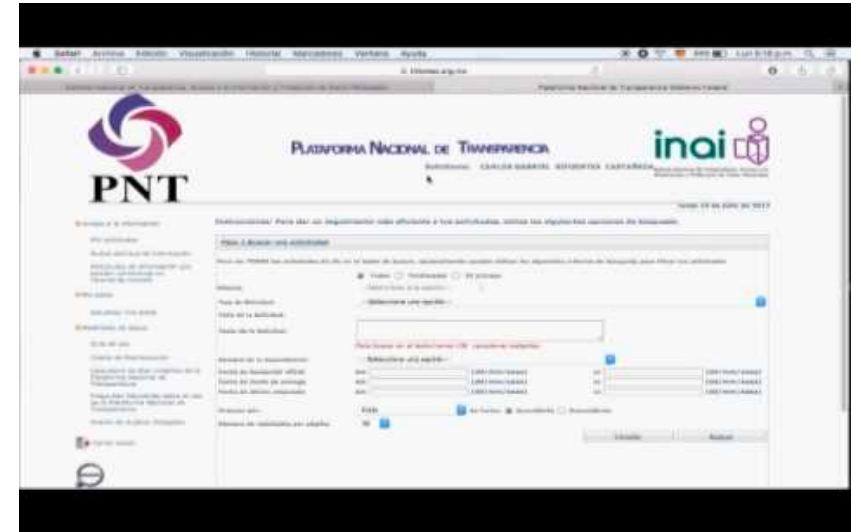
Safari Archivo Edición Visualización Historial Marcadores Ventana Ayuda

PNT

Plataforma Nacional de Transparencia

inai

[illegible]

Instrucciones: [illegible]

Paso 1 Buscar una solicitud

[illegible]

Todas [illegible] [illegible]

Tipo de Solicitud — Seleccione una opción —

Folio de la Solicitud

Texto de la Solicitud

Sección de la Dependencia — Seleccione una opción —

Fecha de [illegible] del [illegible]

Fecha de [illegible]

Fecha de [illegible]

Ordenar por: Folio

Número de resultados por página: 10

Limpiar Buscar

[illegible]